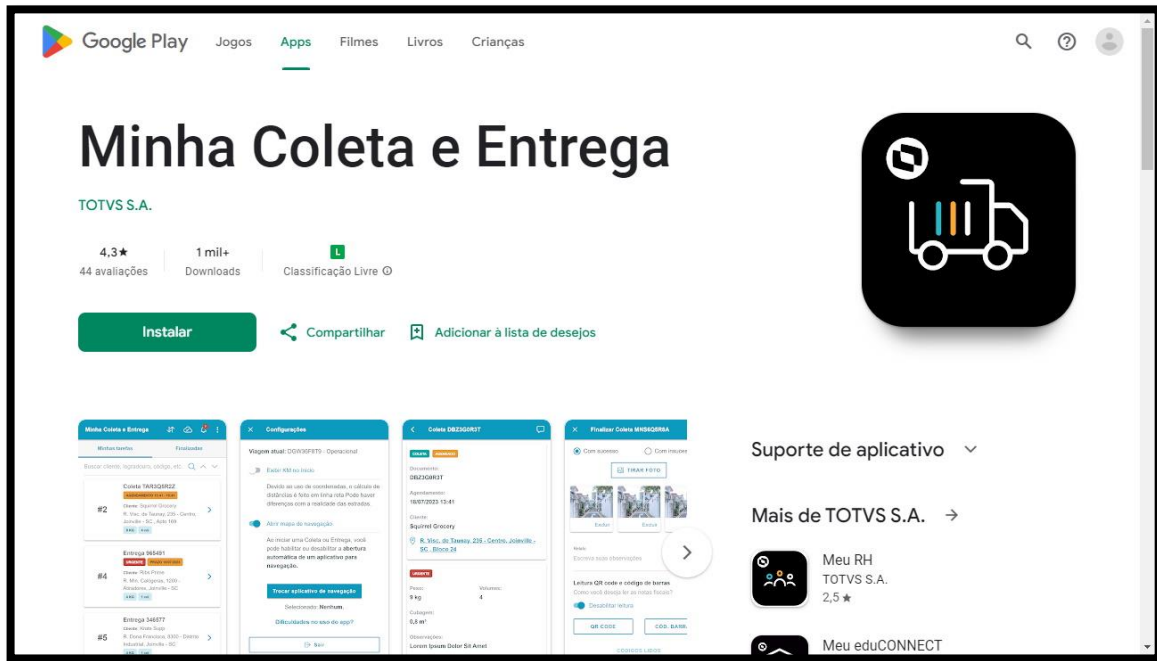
Google Play Jogos Apps Filmes Livros Crianças

Minha Coleta e Entrega

TOTVS S.A.

4,3★
44 avaliações

1 mil+
Downloads

L
Classificação Livre ⓘ

Instalar

Compartilhar

Adicionar à lista de desejos

Minha Coleta e Entrega

Minhas tarefas Finalizadas

Coleta TAR3Q5R22

#2

Entrega 965491

#4

Entrega 346577

#5

Configurações

Viagem atual: DGR36F879 - Operacional

Exibir KM no início

Abrir mapa de navegação

Trocar aplicativo de navegação

Selecionado: Nenhum.

Dificuldades no uso do app?

Sair

Coleta DBZ3G9R3T

Documento:
DBZ3G9R3T

Agendamento:
18/07/2023 13:41

Cliente:
Squirrel Grocery

R. Visc. de Taunay, 235 - Centro, Joinville - SC , Bloco 24

Peso:
9 kg

Volumes:
4

Cubagem:
0,8 m³

Observações:
Lorem Ipsum Dolor Sit Amet

Finalizar Coleta MNB6Q5R6A

Com sucesso

Com insucesso

TIRAR FOTO

Leitura QR code e código de barras

Desabilitar leitura

QR CODE

CÓD. BARRAS

Suporte de aplicativo

Mais de TOTVS S.A. →

Meu RH
TOTVS S.A.
2,5 ★

Meu eduCONNECT